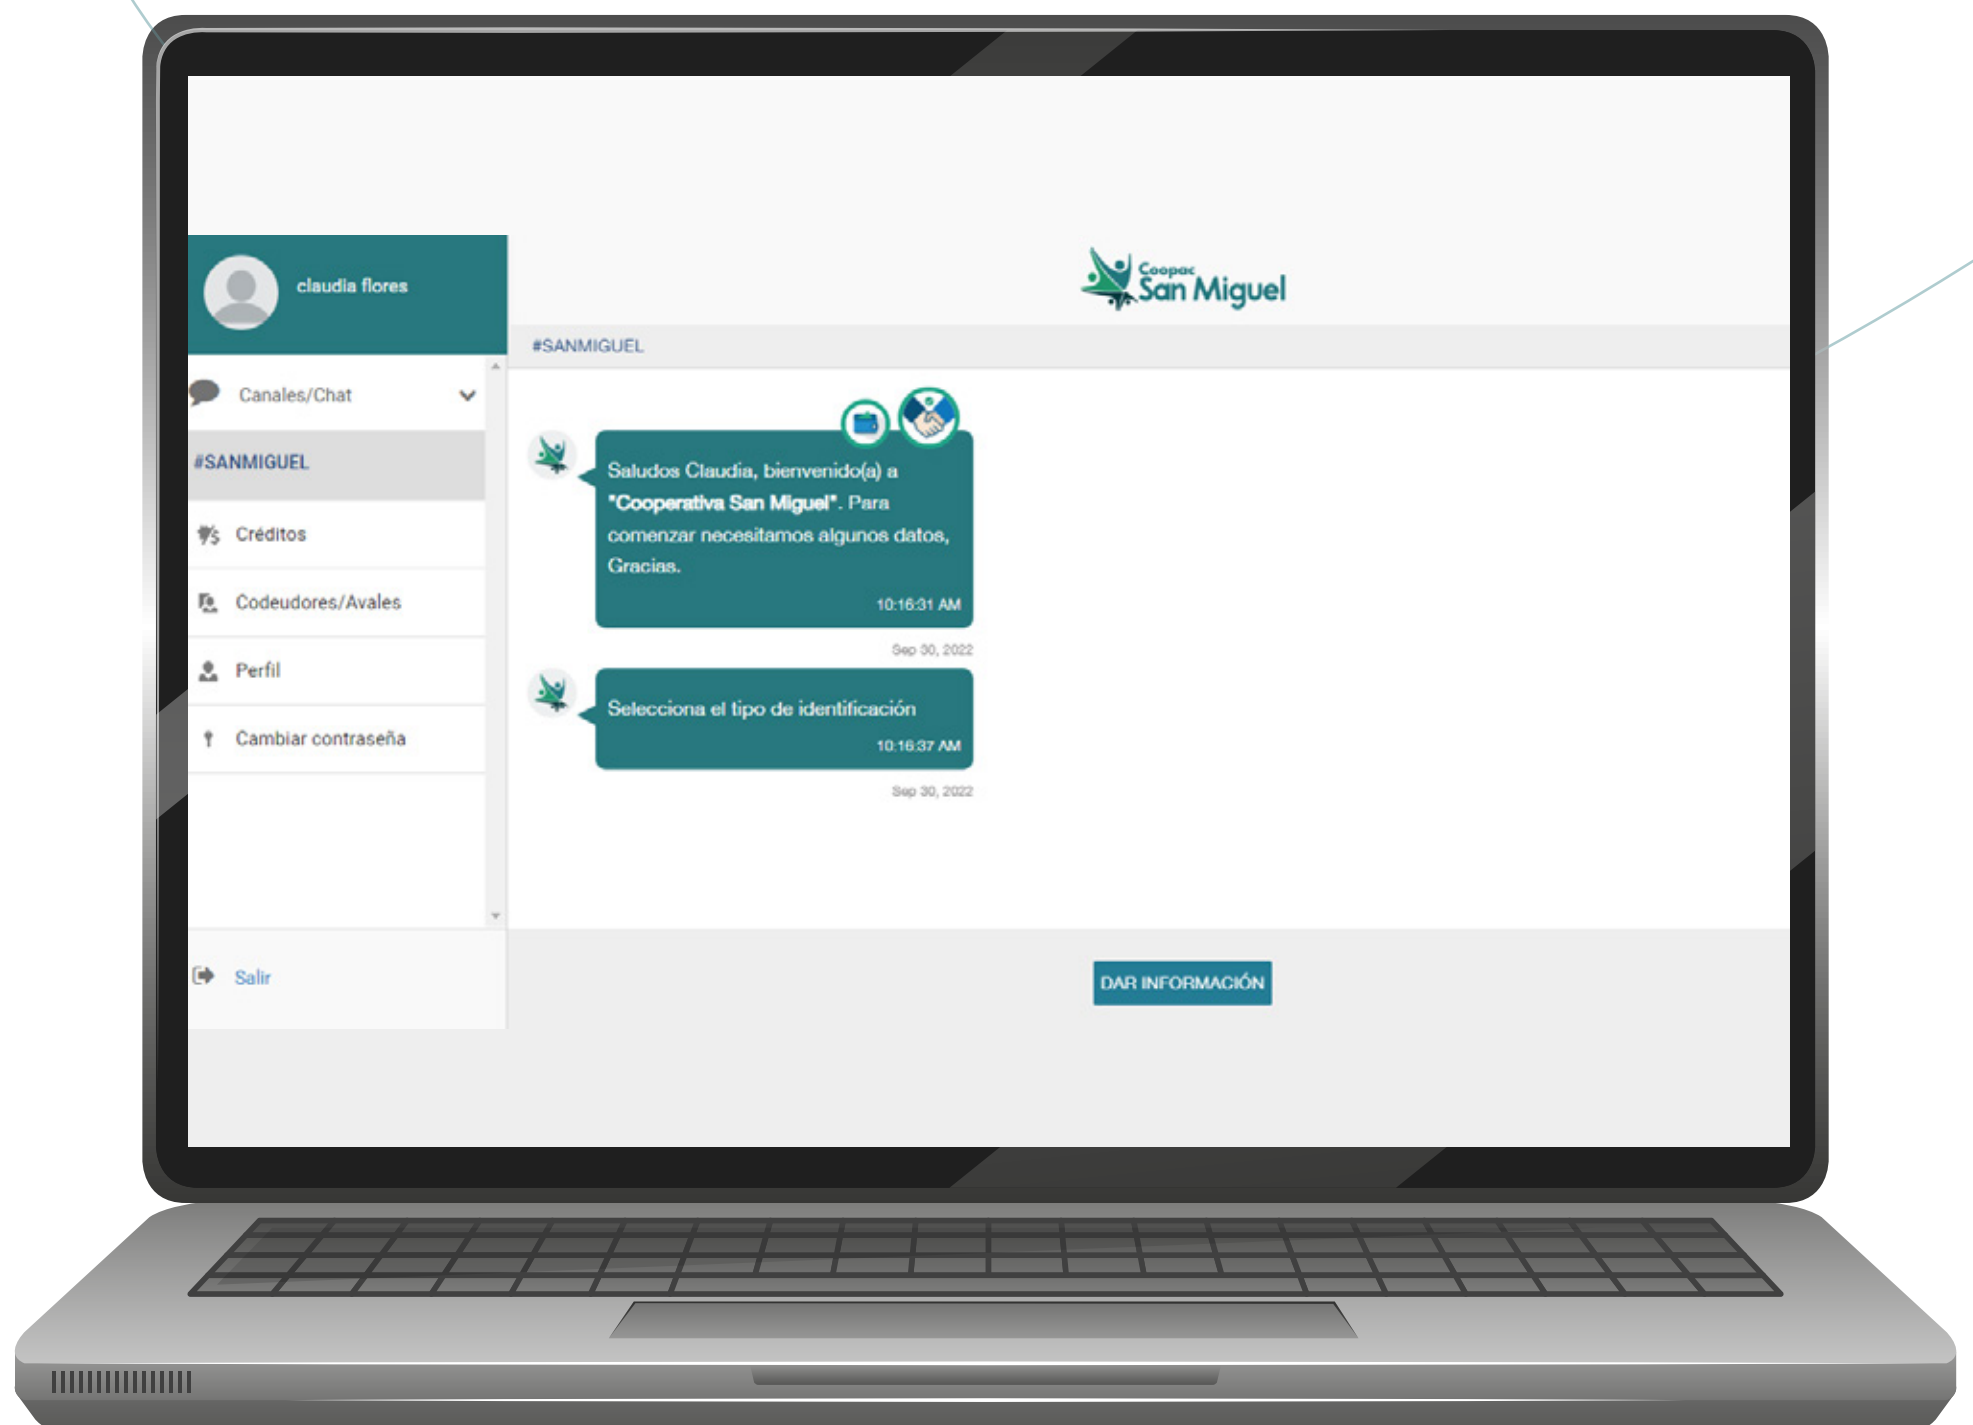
claudia flores

Canales/Chat

#SANMIGUEL

Créditos

Codeudores/Avales

Perfil

Cambiar contraseña

Salir

Coopac San Miguel

#SANMIGUEL

Saludos Claudia, bienvenido(a) a **"Cooperativa San Miguel"**. Para comenzar necesitamos algunos datos, Gracias.

10:16:31 AM

Sep 30, 2022

Selecciona el tipo de identificación

10:16:37 AM

Sep 30, 2022

DAR INFORMACIÓN